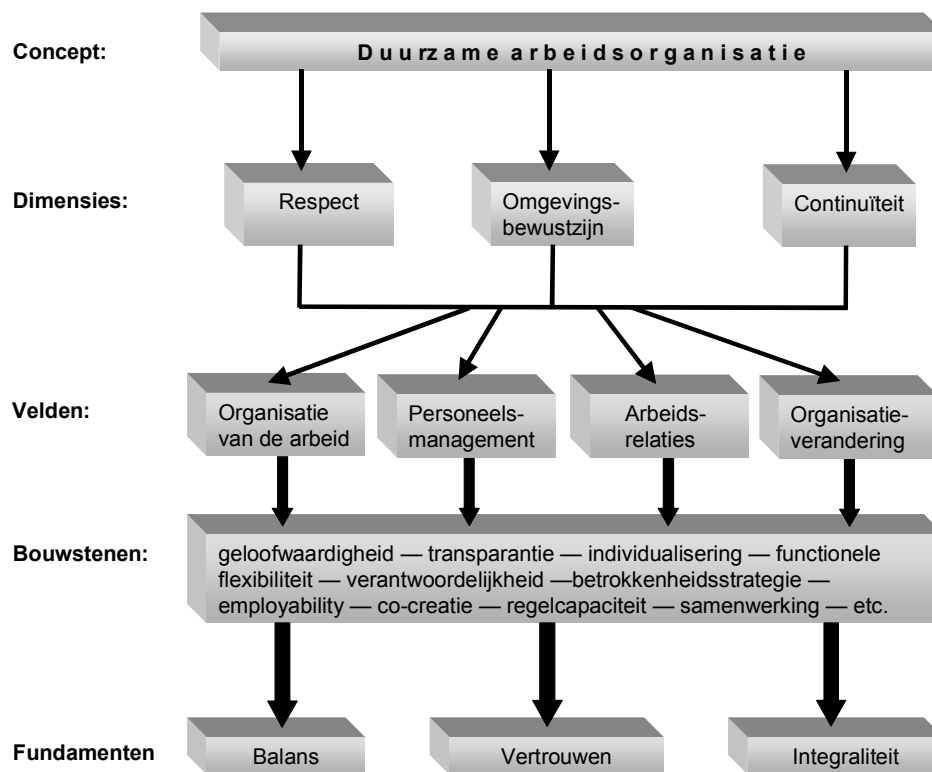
Concept:

Duurzame arbeidsorganisatie

Dimensies:

Respect

Omgevingsbewustzijn

Continuïteit

Velden:

Organisatie van de arbeid

Personeelsmanagement

Arbeidsrelaties

Organisatieverandering

Bouwstenen:

geloofwaardigheid — transparantie — individualisering — functionele flexibiliteit — verantwoordelijkheid —betrokkenheidsstrategie — employability — co-creatie — regelcapaciteit — samenwerking — etc.

Fundamenten

Balans

Vertrouwen

Integraliteit